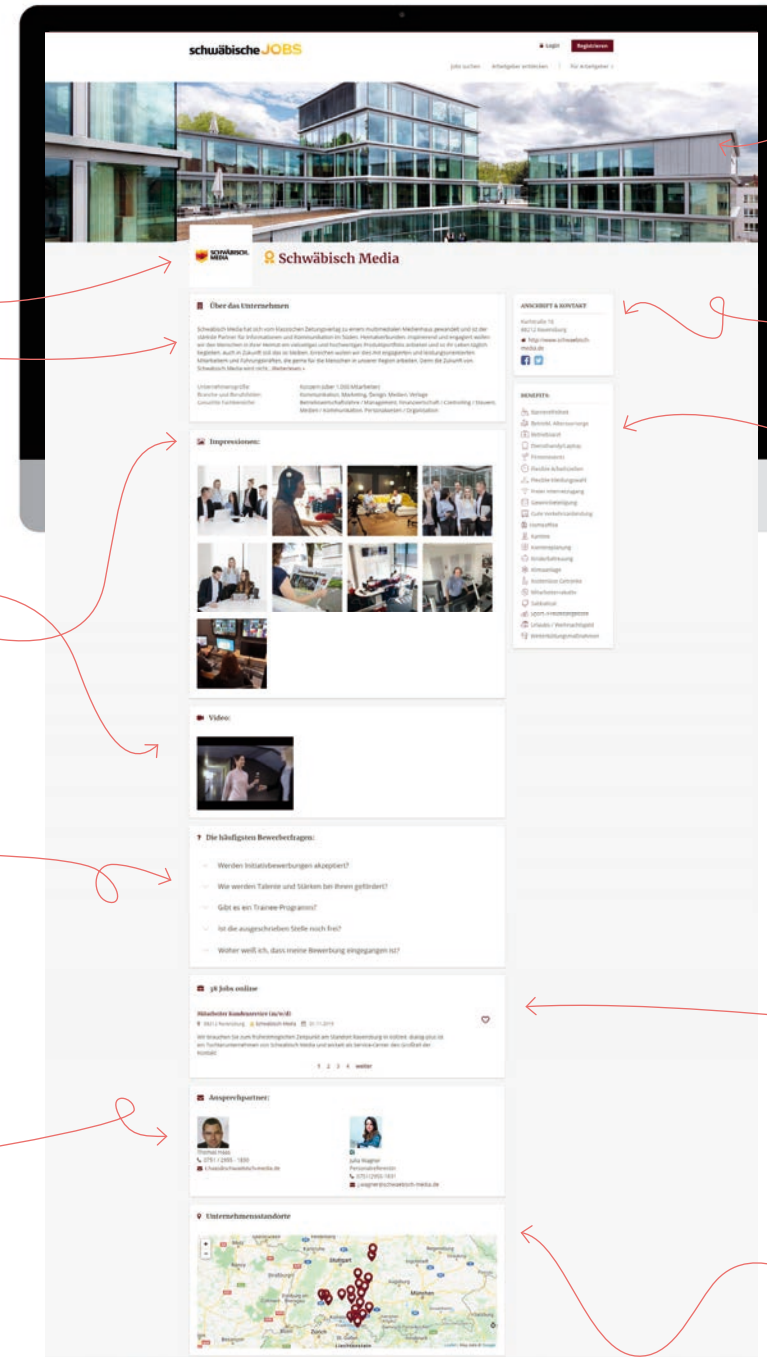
schwäbische JOBS

Login Registrieren

Jobs suchen Arbeitgeber entdecken Für Arbeitgeber

SCHWÄBISCH MEDIA

Schwäbisch Media

Über das Unternehmen

Schwäbisch Media hat sich vom klassischen Zeitungsverlag zu einem multimedialen Medienhaus gewandelt und ist der starke Partner für Informationen und Kommunikation im Süden. Heimatverbunden, inspirierend und engagiert wollen wir den Menschen in ihrer Heimat ein vielseitiges und hochwertiges Produktportfolio anbieten und so ihr Leben täglich begleiten. Auch in Zukunft soll das so bleiben. Erreichen wollen wir dies mit engagierten und leistungsorientierten Mitarbeitern und Führungskräften, die gerne für die Menschen in unserer Region arbeiten. Denn die Zukunft von Schwäbisch Media wird nicht ... Weiterlesen »

Unternehmensgröße: Konzern (über 1.000 Mitarbeiter)
Branche und Berufsfelder: Kommunikation, Marketing, Design, Medien, Verlage
Gesuchte Fachbereiche: Betriebswirtschaft/Admin / Management, Finanzwirtschaft / Controlling / Steuern, Medien / Kommunikation, Personalwesen / Organisation

ANSCHRIFT & KONTAKT

Karlstraße 16
88212 Ravensburg
http://www.schwaebisch-media.de

BENEFITS:

Barrierefreiheit
Betriebl. Altersvorsorge
Betriebsarzt
Diensthandy/Laptop
Firmenevents
Flexible Arbeitszeiten
Flexible Kleidungswahl
Freier Internetzugang
Gute Verkehrsanbindung
Gewinnbeteiligung
Homeoffice
Kantine
Karriereplanung
Kinderbetreuung
Klimaanlage
Kostenlose Getränke
Mitarbeiterrabatte
Sabbatical
Sport-/Freizeitangebote
Urlaubs-/Weihnachtsgeld
Weiterbildungsmaßnahmen

Impressionen:

Video:

Die häufigsten Bewerberfragen:

Werden Initiativbewerbungen akzeptiert?
Wie werden Talente und Stärken bei Ihnen gefördert?
Gibt es ein Trainee-Programm?
Ist die ausgeschriebene Stelle noch frei?
Woher weiß ich, dass meine Bewerbung eingegangen ist?

38 Jobs online

Mitarbeiter Kundenservice (m/w/d)
88212 Ravensburg Schwäbisch Media 01.11.2019
Wir brauchen Sie zum frühestmöglichen Zeitpunkt am Standort Ravensburg in Vollzeit. dialog plus ist ein Tochterunternehmen von Schwäbisch Media und betreibt als Service-Center das Großteil der Kontakt

1 2 3 4 weiter

Ansprechpartner:

Thomas Haas
0751 / 2955 - 1830
t.haas@schwaebisch-media.de

Julia Wagner
Personalreferentin
0751/2955-1831
j.wagner@schwaebisch-media.de

Unternehmensstandorte

Stuttgart Augsburg München Zürich St. Gallen Liechtenstein